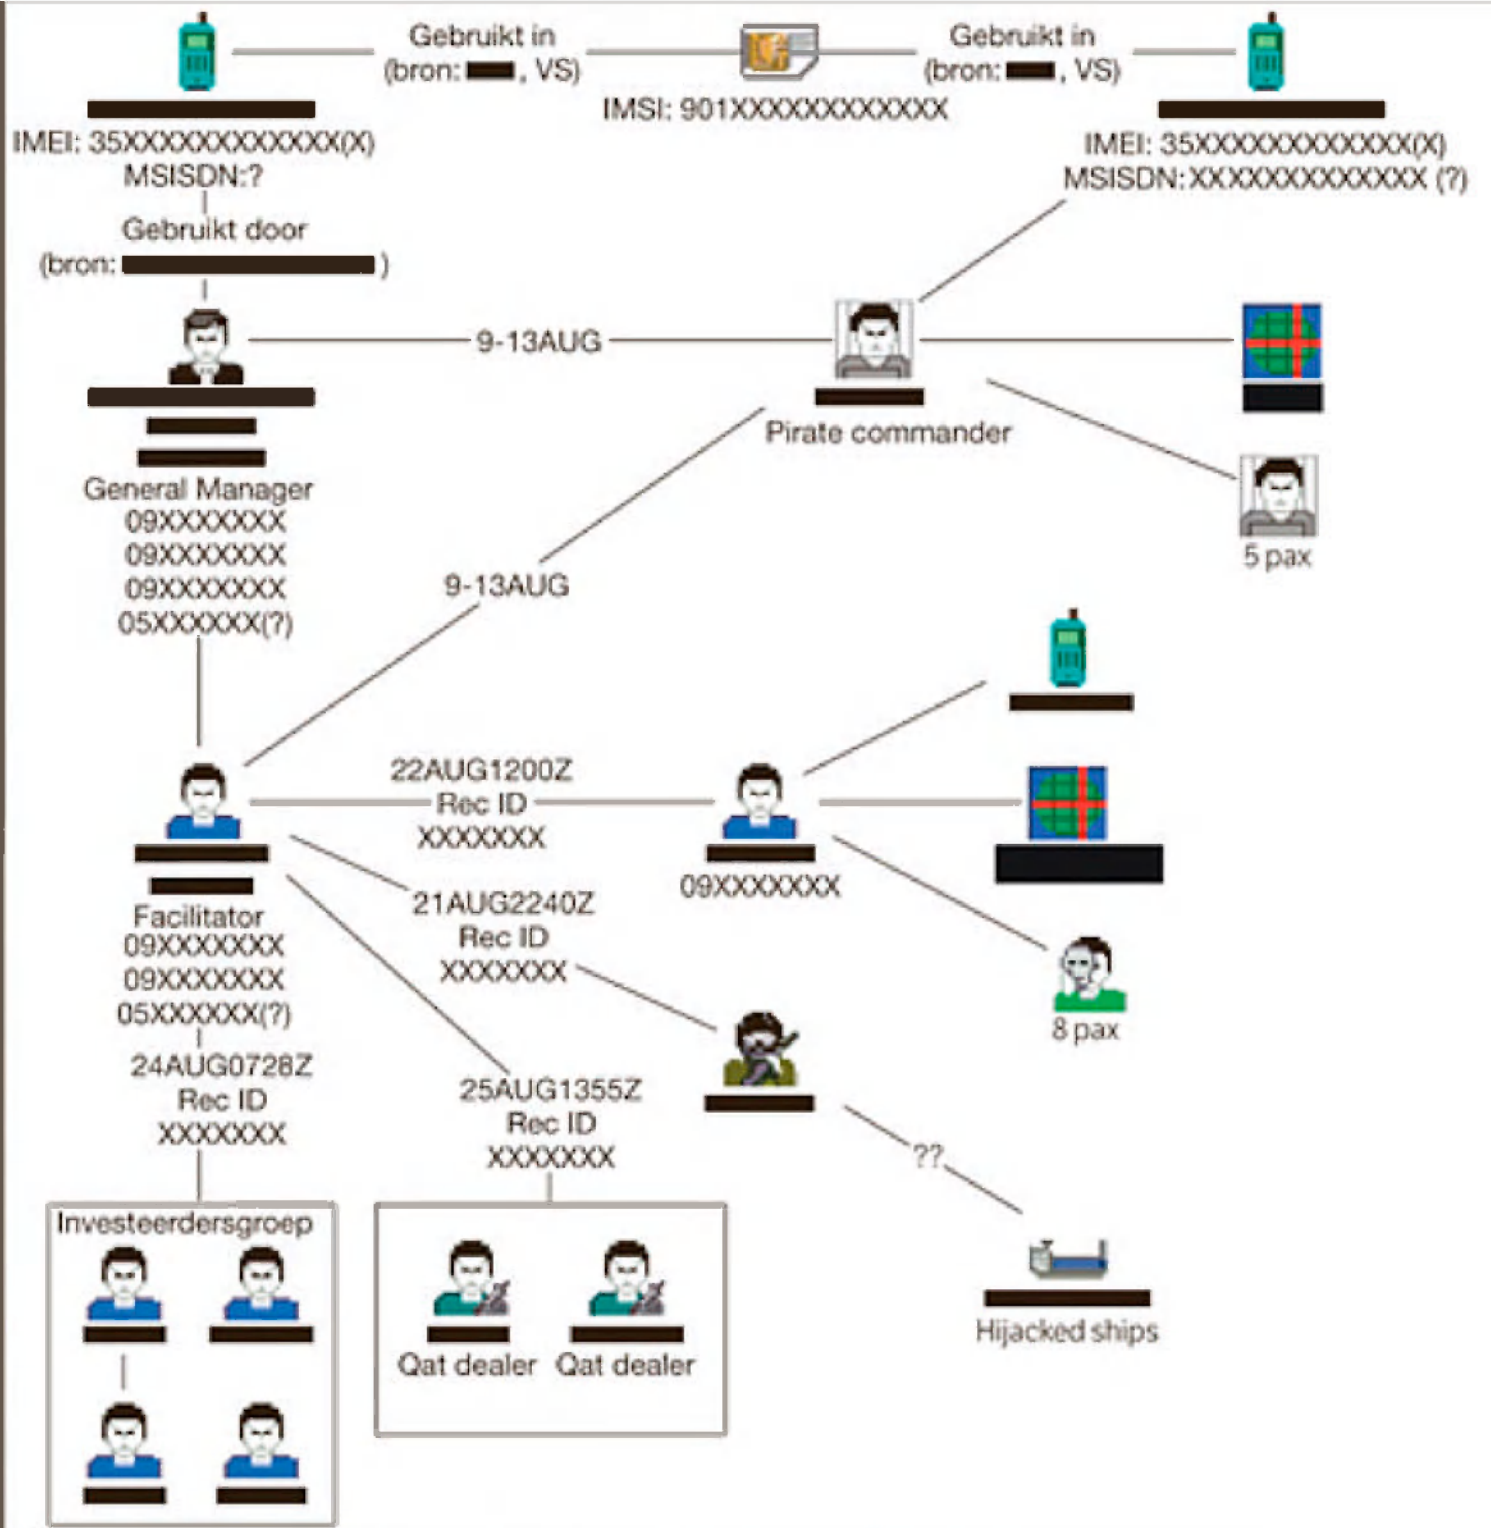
Gebruikt in (bron: ■, VS)

IMSI: 901XXXXXXXXXXXX

Gebruikt in (bron: ■, VS)

IMEI: 35XXXXXXXXXXXX(X)
MSISDN:?

IMEI: 35XXXXXXXXXXXX(X)
MSISDN:XXXXXXXXXXXXX (?)

Gebruikt door (bron: ■)

9-13AUG

Pirate commander

5 pax

General Manager
09XXXXXXX
09XXXXXXX
09XXXXXXX
05XXXXXX(?)

9-13AUG

22AUG1200Z
Rec ID
XXXXXXX

09XXXXXXX

Facilitator
09XXXXXXX
09XXXXXXX
05XXXXXX(?)

21AUG2240Z
Rec ID
XXXXXXX

8 pax

24AUG0728Z
Rec ID
XXXXXXX

25AUG1355Z
Rec ID
XXXXXXX

??

Investeerdersgroep

Qat dealer Qat dealer

Hijacked ships